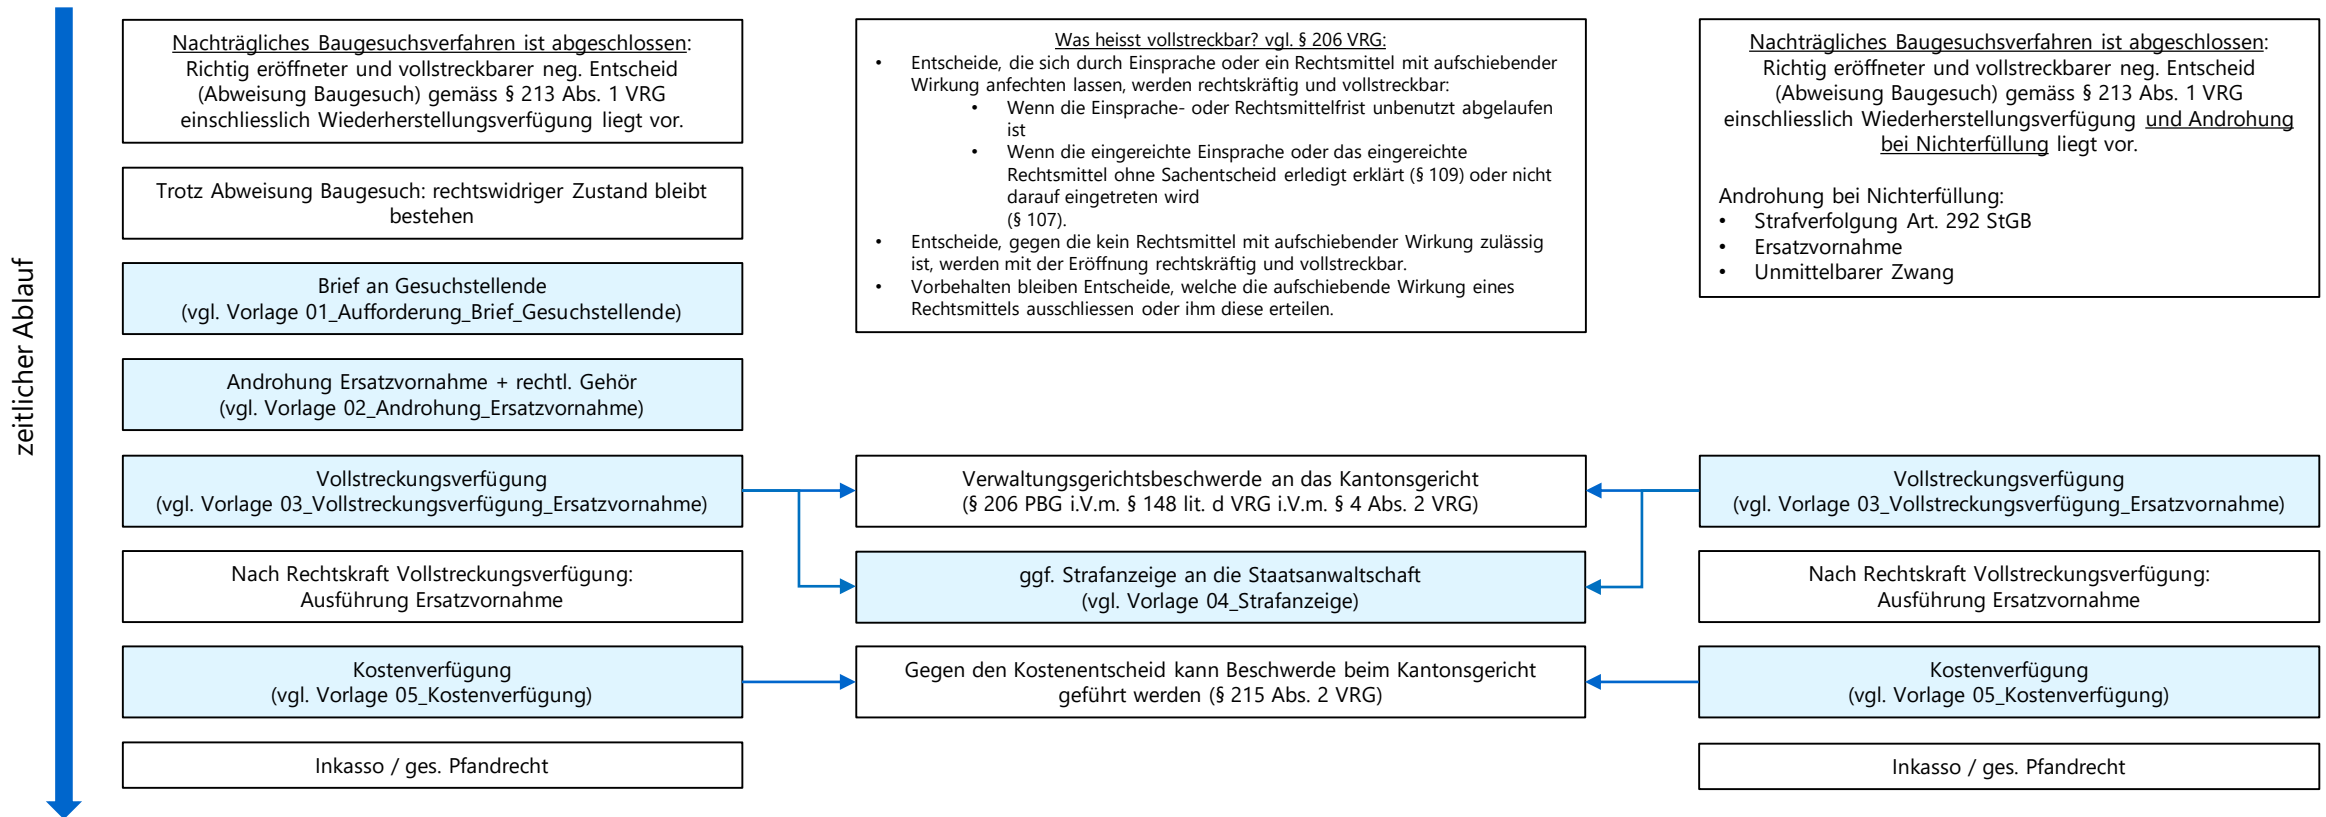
zeitlicher Ablauf

Nachträgliches Baugesuchsverfahren ist abgeschlossen: Richtig eröffneter und vollstreckbarer neg. Entscheid (Abweisung Baugesuch) gemäss § 213 Abs. 1 VRG einschliesslich Wiederherstellungsverfügung liegt vor.

Trotz Abweisung Baugesuch: rechtswidriger Zustand bleibt bestehen

Brief an Gesuchstellende
(vgl. Vorlage 01_Aufforderung_Brief_Gesuchstellende)

Androhung Ersatzvornahme + rechtl. Gehör
(vgl. Vorlage 02_Androhung_Ersatzvornahme)

Vollstreckungsverfügung
(vgl. Vorlage 03_Vollstreckungsverfügung_Ersatzvornahme)

Nach Rechtskraft Vollstreckungsverfügung:
Ausführung Ersatzvornahme

Kostenverfügung
(vgl. Vorlage 05_Kostenverfügung)

Inkasso / ges. Pfandrecht

Was heisst vollstreckbar? vgl. § 206 VRG:
• Entscheide, die sich durch Einsprache oder ein Rechtsmittel mit aufschiebender Wirkung anfechten lassen, werden rechtskräftig und vollstreckbar:
  • Wenn die Einsprache- oder Rechtsmittelfrist unbenutzt abgelaufen ist
  • Wenn die eingereichte Einsprache oder das eingereichte Rechtsmittel ohne Sachentscheid erledigt erklärt (§ 109) oder nicht darauf eingetreten wird (§ 107).
• Entscheide, gegen die kein Rechtsmittel mit aufschiebender Wirkung zulässig ist, werden mit der Eröffnung rechtskräftig und vollstreckbar.
• Vorbehalten bleiben Entscheide, welche die aufschiebende Wirkung eines Rechtsmittels ausschliessen oder ihm diese erteilen.

Verwaltungsgerichtsbeschwerde an das Kantonsgericht
(§ 206 PBG i.V.m. § 148 lit. d VRG i.V.m. § 4 Abs. 2 VRG)

ggf. Strafanzeige an die Staatsanwaltschaft
(vgl. Vorlage 04_Strafanzeige)

Gegen den Kostenentscheid kann Beschwerde beim Kantonsgericht geführt werden (§ 215 Abs. 2 VRG)

Nachträgliches Baugesuchsverfahren ist abgeschlossen: Richtig eröffneter und vollstreckbarer neg. Entscheid (Abweisung Baugesuch) gemäss § 213 Abs. 1 VRG einschliesslich Wiederherstellungsverfügung und Androhung bei Nichterfüllung liegt vor.

Androhung bei Nichterfüllung:
• Strafverfolgung Art. 292 StGB
• Ersatzvornahme
• Unmittelbarer Zwang

Vollstreckungsverfügung
(vgl. Vorlage 03_Vollstreckungsverfügung_Ersatzvornahme)

Nach Rechtskraft Vollstreckungsverfügung:
Ausführung Ersatzvornahme

Kostenverfügung
(vgl. Vorlage 05_Kostenverfügung)

Inkasso / ges. Pfandrecht